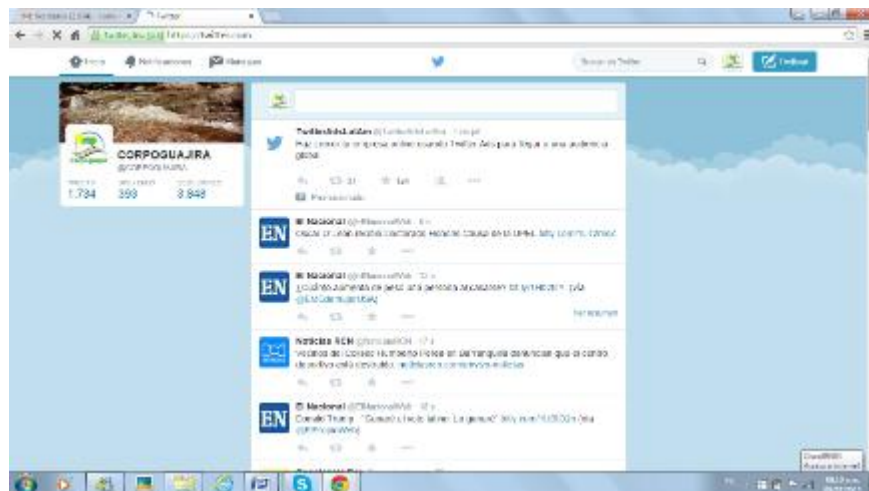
Twitter

Inicio Notificaciones Mensajes

Buscar en Twitter

Twittear

CORPOGUAJIRA
@CORPOGUAJIRA
TWEETS 1.734
SIGUIENDO 393
SEGUIDORES 3.848

TwitterlnlsLatam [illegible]
Haz crecer tu empresa anunciando Twitter Ads para llegar a una audiencia global.

Promocionado

El Nacional @ElNacionalWeb
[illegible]

El Nacional @ElNacionalWeb
¿Cuánto aumenta de peso una persona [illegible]
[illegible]

Noticias RCN @NoticiasRCN
Vecinos del Coliseo Humberto Perea en Barranquilla denuncian que el centro de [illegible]

El Nacional @ElNacionalWeb
Donald Trump: "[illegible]" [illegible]
@ElNacionalWeb

EN

EN

EN

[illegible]